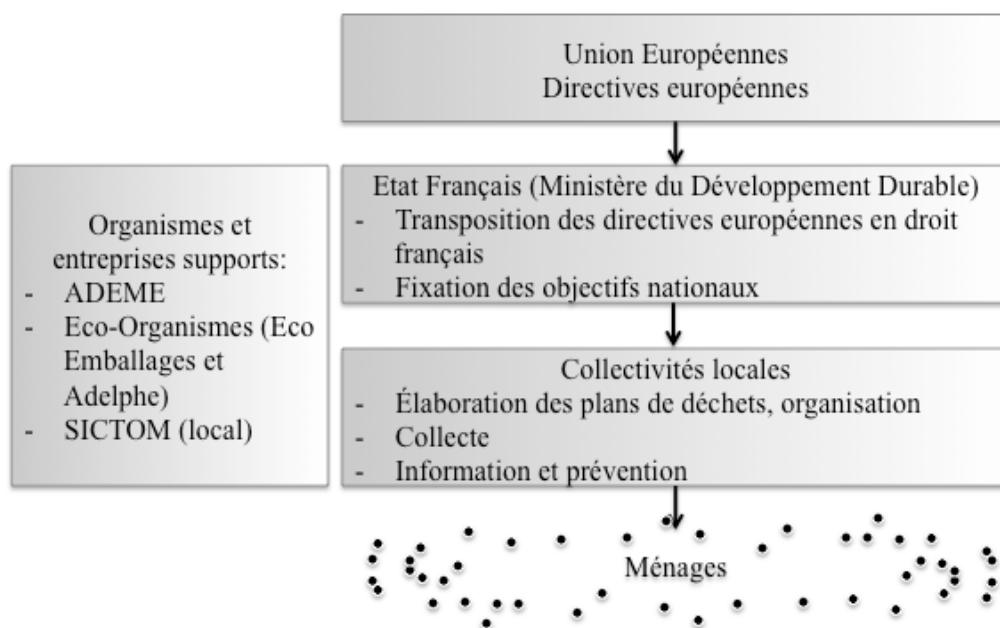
Union Européennes
Directives européennes

Organismes et entreprises supports:
- ADEME
- Eco-Organismes (Eco Emballages et Adelphe)
- SICTOM (local)

Etat Français (Ministère du Développement Durable)
- Transposition des directives européennes en droit français
- Fixation des objectifs nationaux

Collectivités locales
- Élaboration des plans de déchets, organisation
- Collecte
- Information et prévention

Ménages